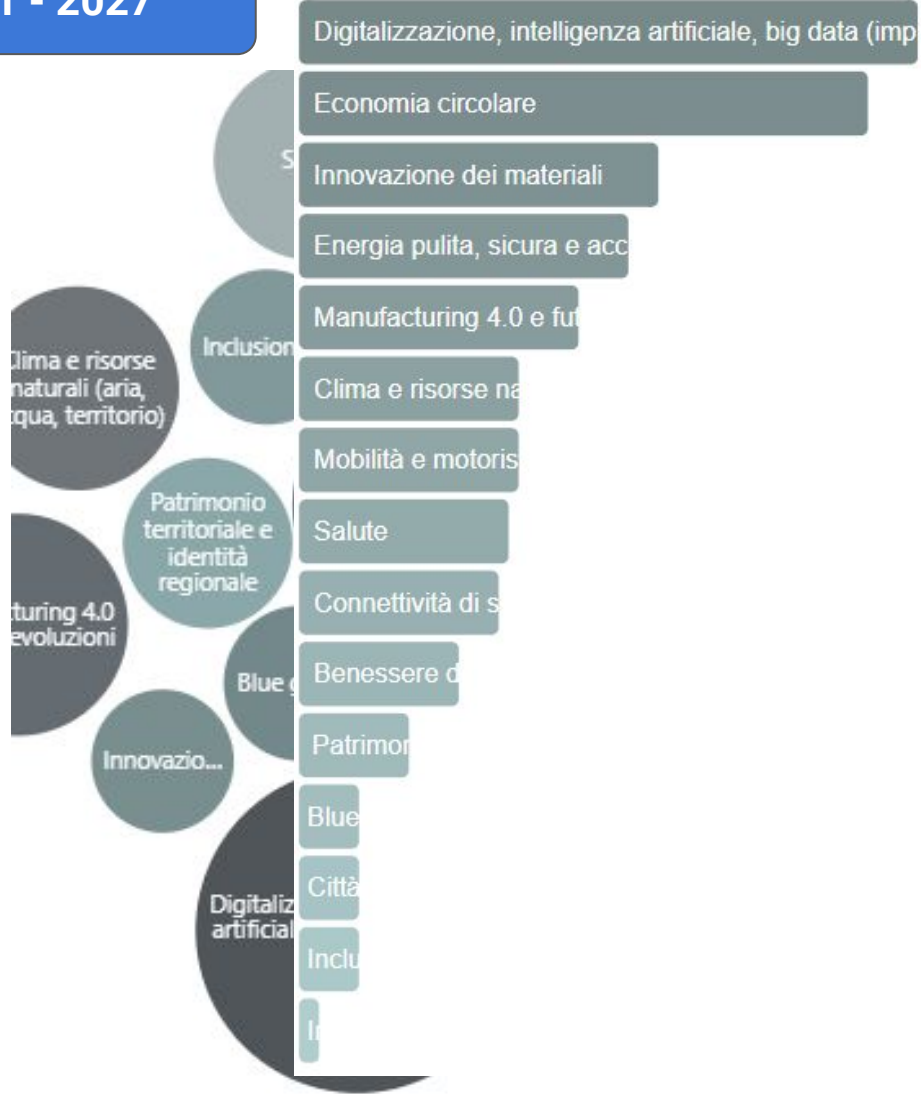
1 - 2027

Digitalizzazione, intelligenza artificiale, big data (imp

Economia circolare

Innovazione dei materiali

Energia pulita, sicura e acc

Manufacturing 4.0 e fu

Clima e risorse na

Mobilità e motoris

Salute

Connettività di s

Benessere d

Patrimon

Blue

Città

Inclu

I

S

Inclusion

Clima e risorse naturali (aria, acqua, territorio)

Patrimonio territoriale e identità regionale

turing 4.0 evoluzioni

Blue

Innovazio...

Digitaliz artificial